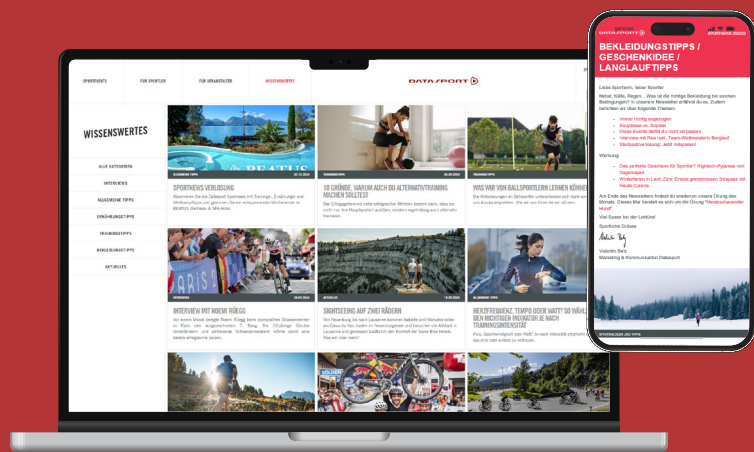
SPORTEVENTS FÜR SPORTLER FÜR VERANSTALTER WISSENSWERTES

DATASPORT

WISSENSWERTES

ALLE KATEGORIEN
INTERVIEWS
ALLGEMEINE TIPPS
ERNÄHRUNGSTIPPS
TRAININGSTIPPS
BEKLEIDUNGSTIPPS
AKTUELLES

SPORTNEWS VERLOSUNG

10 GRÜNDE, WARUM AUCH DU ALTERNATIVTRAINING MACHEN SOLLTEST

WAS WIR VON BALLSPORTLERN LERNEN KÖNNEN

INTERVIEW MIT NOEMI RÜEGG

SIGHTSEEING AUF ZWEI RÄDERN

HERZFREQUENZ, TEMPO ODER WATT? SO WÄHLST DU DEN RICHTIGEN INDIKATOR JE NACH TRAININGSINTENSITÄT

DATASPORT SPORTNEWS

BEKLEIDUNGSTIPPS / GESCHENKIDEE / LANGLAUFTIPPS

Liebe Sportlerin, lieber Sportler

Nebel, Kälte, Regen... Was ist die richtige Bekleidung bei solchen Bedingungen? In unserem Newsletter erfährst du es. Zudem berichten wir über folgende Themen:

- Immer richtig angezogen
- Skiurlaub vs. Sunset
- Diese Events darfst du nicht verpassen
- Interview mit Ria Ineli, Team-Weltmeisterin Bergland
- Startplatzvermarktung: Jetzt mitspielen!

Werbung

- Das perfekte Geschenk für Sportler? Hightech-Pyjamas von Dagsmejan
- Winterferien in Lech Zürs: Erlebe grenzenlosen Skispass mit Haute Cuisine

Am Ende des Newsletters findest du wiederum unsere Ulung des Monats. Dieses Mal handelt es sich um die Übung "Herabschauender Hund".

Viel Spass bei der Lektüre!

Sportliche Grüsse

Valentin Betz
Marketing & Kommunikation Datasport